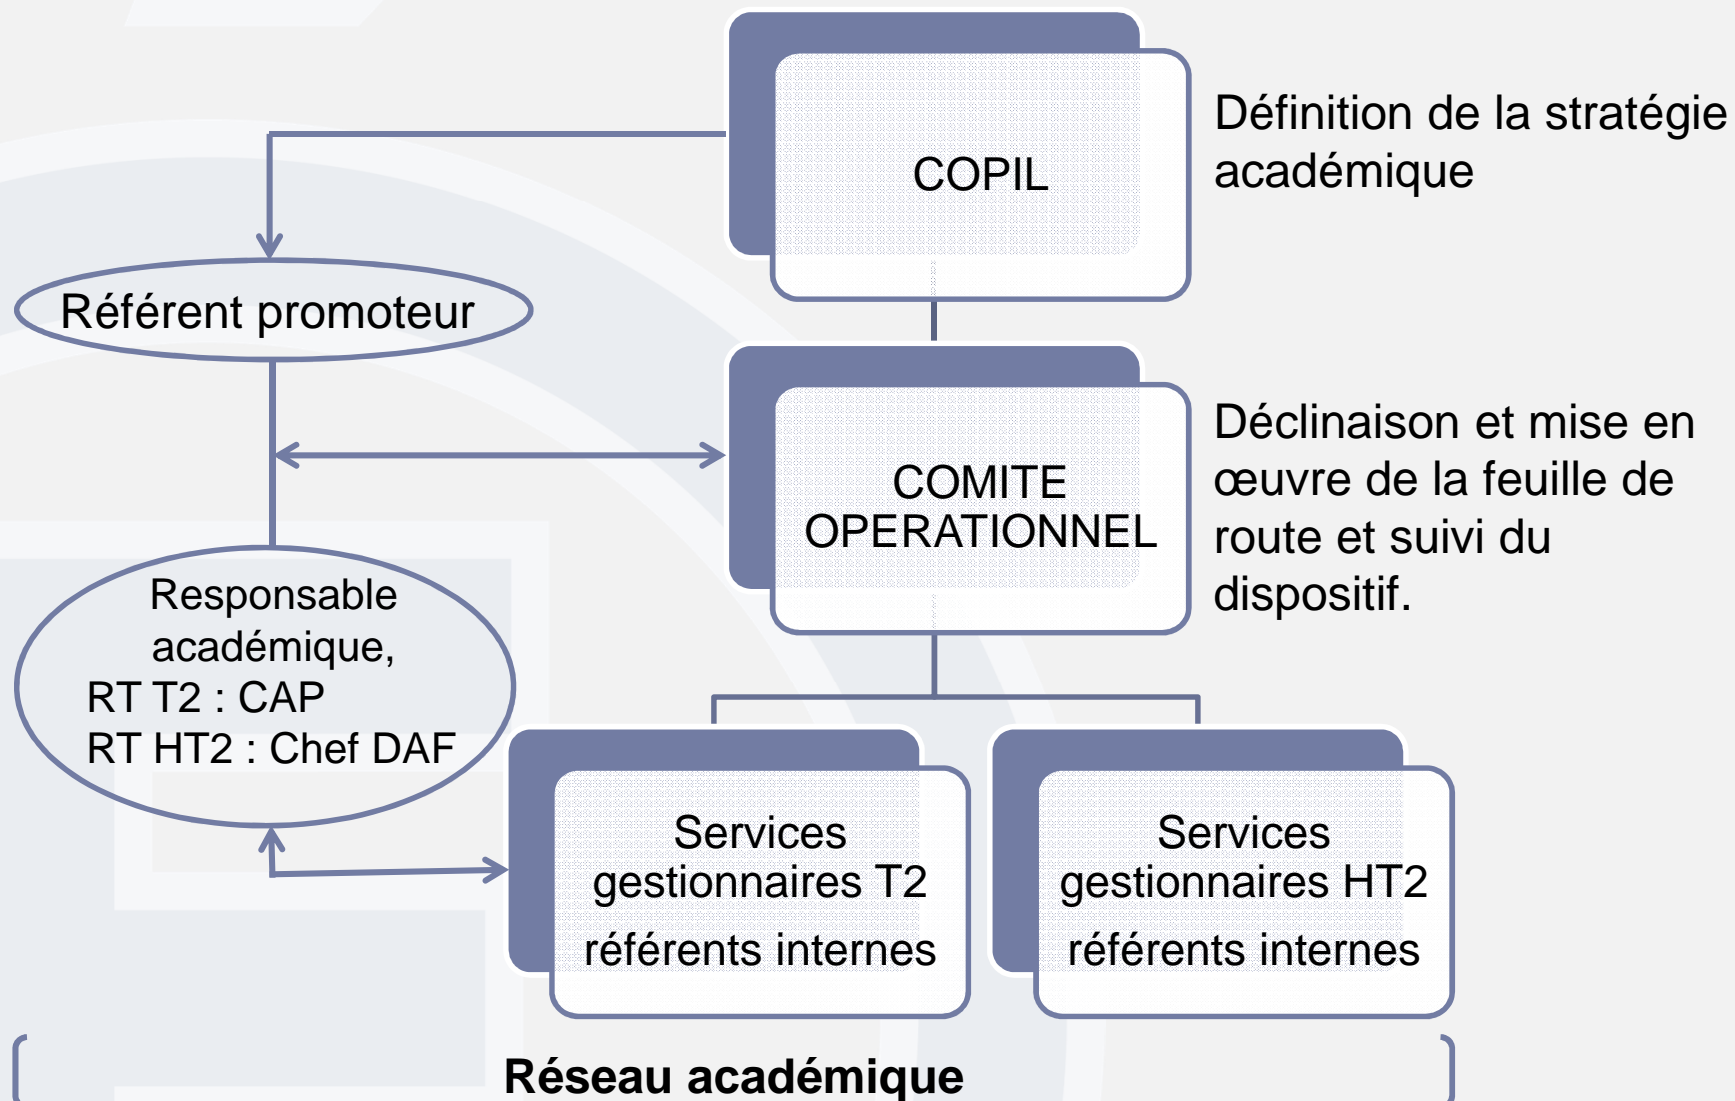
COPIL

Définition de la stratégie académique

Référent promoteur

COMITE OPERATIONNEL

Déclinaison et mise en œuvre de la feuille de route et suivi du dispositif.

Responsable académique,
RT T2 : CAP
RT HT2 : Chef DAF

Services gestionnaires T2
référents internes

Services gestionnaires HT2
référents internes

Réseau académique